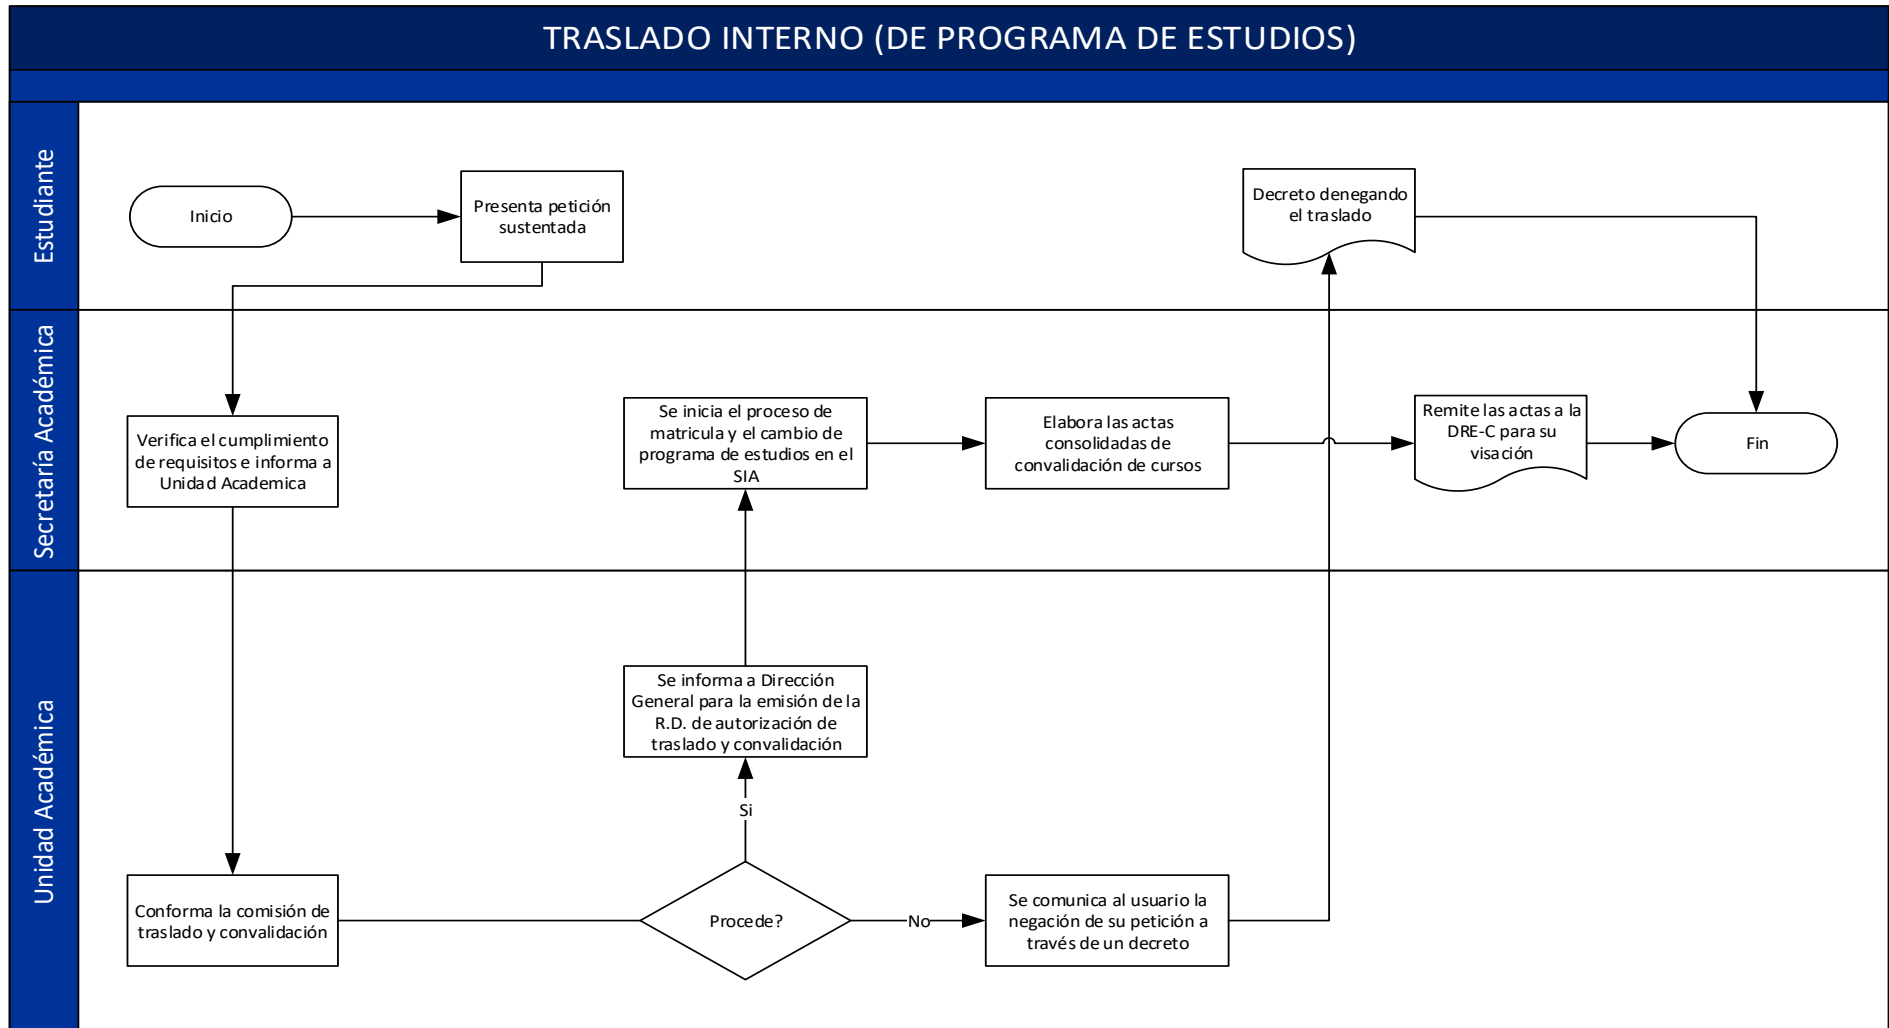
TRASLADO INTERNO (DE PROGRAMA DE ESTUDIOS)

Estudiante

Inicio

Presenta petición sustentada

Decreto denegando el traslado

Secretaría Académica

Verifica el cumplimiento de requisitos e informa a Unidad Academica

Se inicia el proceso de matricula y el cambio de programa de estudios en el SIA

Elabora las actas consolidadas de convalidación de cursos

Remite las actas a la DRE-C para su visación

Fin

Unidad Académica

Se informa a Dirección General para la emisión de la R.D. de autorización de traslado y convalidación

Si

Conforma la comisión de traslado y convalidación

Procede?

No

Se comunica al usuario la negación de su petición a través de un decreto